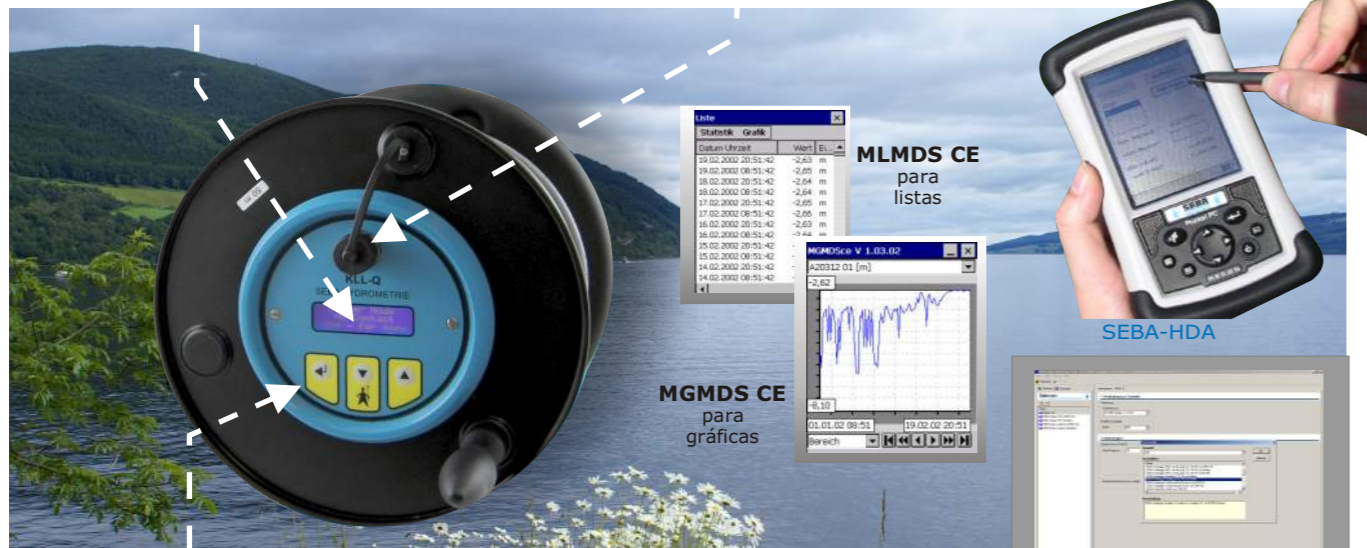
KLL-Q
SEBA HYDROMETRIE

Liste
Statstik Grafik
| Datum Uhrzeit | Wert | Ei.. |
|---|---|---|
| 19.02.2002 20:51:42 | -2,63 | m |
| 19.02.2002 08:51:42 | -2,65 | m |
| 18.02.2002 20:51:42 | -2,64 | m |
| 18.02.2002 08:51:42 | -2,64 | m |
| 17.02.2002 20:51:42 | -2,65 | m |
| 17.02.2002 08:51:42 | -2,66 | m |
| 16.02.2002 20:51:42 | -2,63 | m |
| 16.02.2002 08:51:42 | -2,64 | m |
| 15.02.2002 20:51:42 | | |
| 15.02.2002 08:51:42 | | |
| 14.02.2002 20:51:42 | | |
| 14.02.2002 08:51:42 | | |

MLMDS CE
para
listas

MGMDSce V 1.03.02
A20312 01 [m]
-2,62
-8,10
01.01.02 08:51
19.02.02 20:51
Bereich

MGMDS CE
para
gráficas

SEBA
Pocket PC

SEBA-HDA